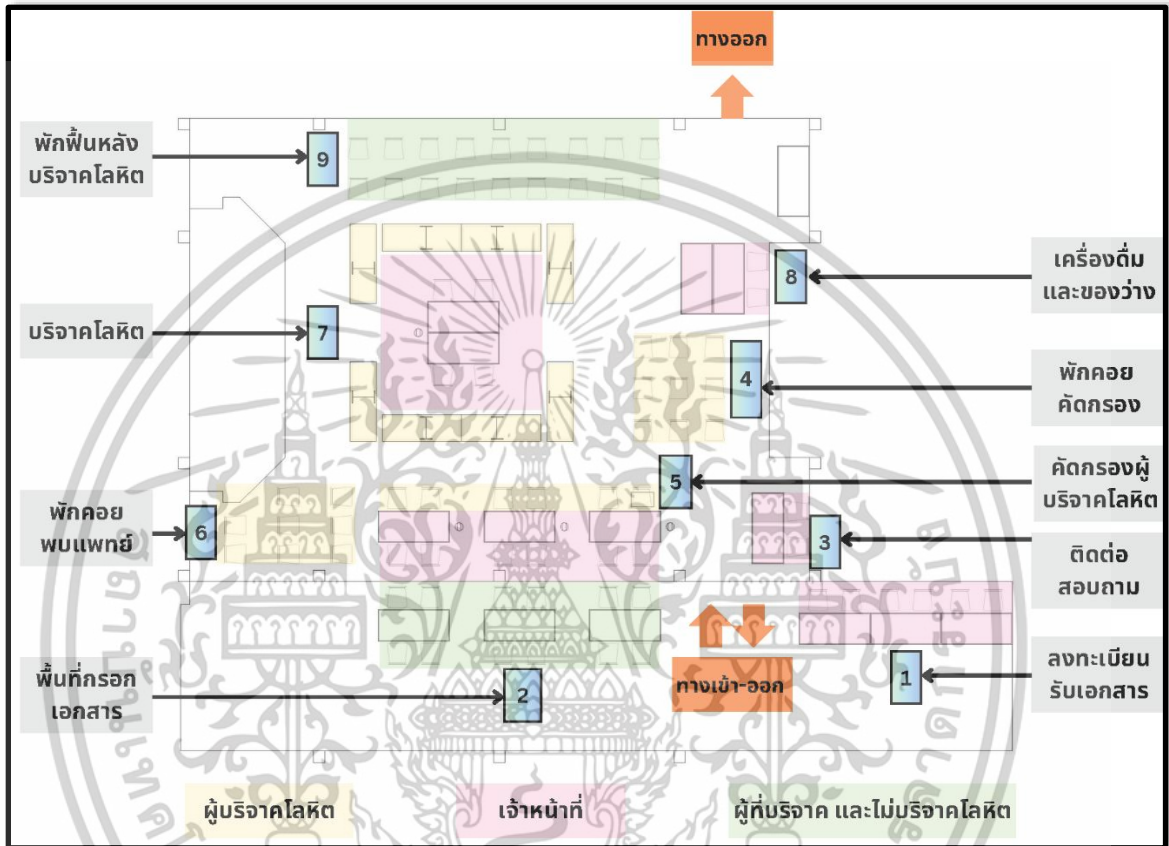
ทางออก

พักฟื้นหลัง บริจาคโลหิต

9

เครื่องดื่ม และของว่าง

8

บริจาคโลหิต

7

พักคอย คัดกรอง

4

คัดกรองผู้ บริจาคโลหิต

5

พักคอย พบแพทย์

6

3

ติดต่อ สอบถาม

พื้นที่กรอก เอกสาร

2

ทางเข้า-ออก

1

ลงทะเบียน รับเอกสาร

ผู้บริจาคโลหิต

เจ้าหน้าที่

ผู้ที่บริจาค และไม่บริจาคโลหิต